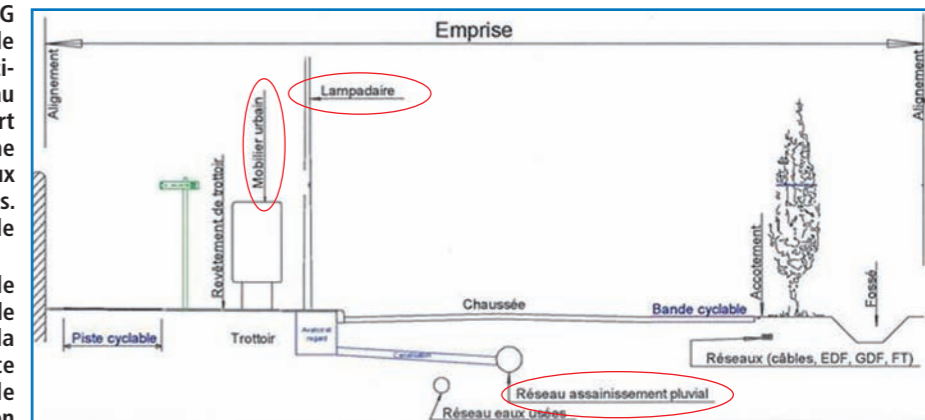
G
le
i-
au
rt
ne
ux
s.
le

le
le
la
ce
le
on

Emprise

Alignement

Alignement

Lampadaire

Mobilier urbain

Revêtement de trottoir

Accotement

Fossé

Chaussée

Bande cyclable

Piste cyclable

Trottoir

Avaloir/ regard

Canalisation

Réseaux (câbles, EDF, GDF, FT)

Réseau assainissement pluvial

Réseau eaux usées